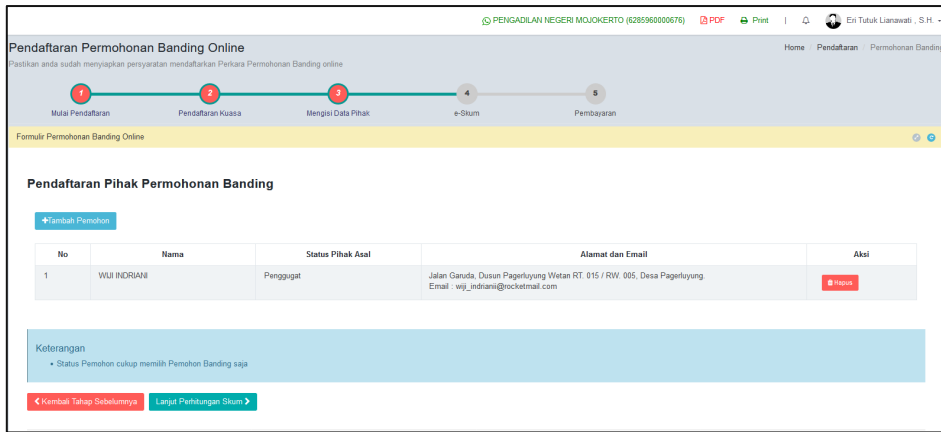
PENGADILAN NEGERI MOJOKERTO (6285960000676) PDF Print | Eri Tutuk Lianawati , S.H.

Pendaftaran Permohonan Banding Online

Pastikan anda sudah menyiapkan persyaratan mendaftarkan Perkara Permohonan Banding online

Home / Pendaftaran / Permohonan Banding

1 Mulai Pendaftaran
2 Pendaftaran Kuasa
3 Mengisi Data Pihak
4 e-Skum
5 Pembayaran

Formulir Permohonan Banding Online

Pendaftaran Pihak Permohonan Banding

+Tambah Pemohon

| No | Nama | Status Pihak Asal | Alamat dan Email | Aksi |
|---|---|---|---|---|
| 1 | WIJI INDRIANI | Penggugat | Jalan Garuda, Dusun Pagerluyung Wetan RT. 015 / RW. 005, Desa Pagerluyung. Email : wiji_indriani@rocketmail.com | Hapus |

Keterangan
• Status Pemohon cukup memilih Pemohon Banding saja

Kembali Tahap Sebelumnya
Lanjut Perhitungan Skum